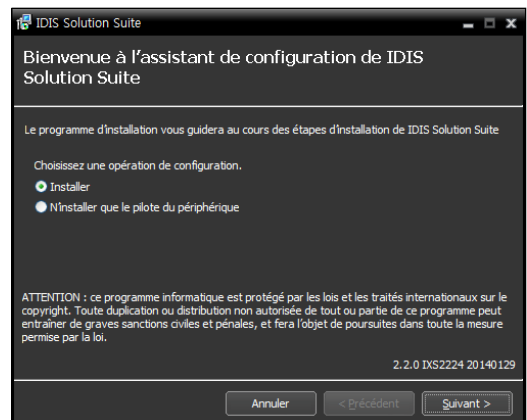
IDIS Solution Suite

Bienvenue à l'assistant de configuration de IDIS Solution Suite

Le programme d'installation vous guidera au cours des étapes d'installation de IDIS Solution Suite

Choisissez une opération de configuration.

Installer

N'installer que le pilote du périphérique

ATTENTION : ce programme informatique est protégé par les lois et les traités internationaux sur le copyright. Toute duplication ou distribution non autorisée de tout ou partie de ce programme peut entraîner de graves sanctions civiles et pénales, et fera l'objet de poursuites dans toute la mesure permise par la loi.

2.2.0 IXS2224 20140129

Annuler

< Précédent

Suivant >